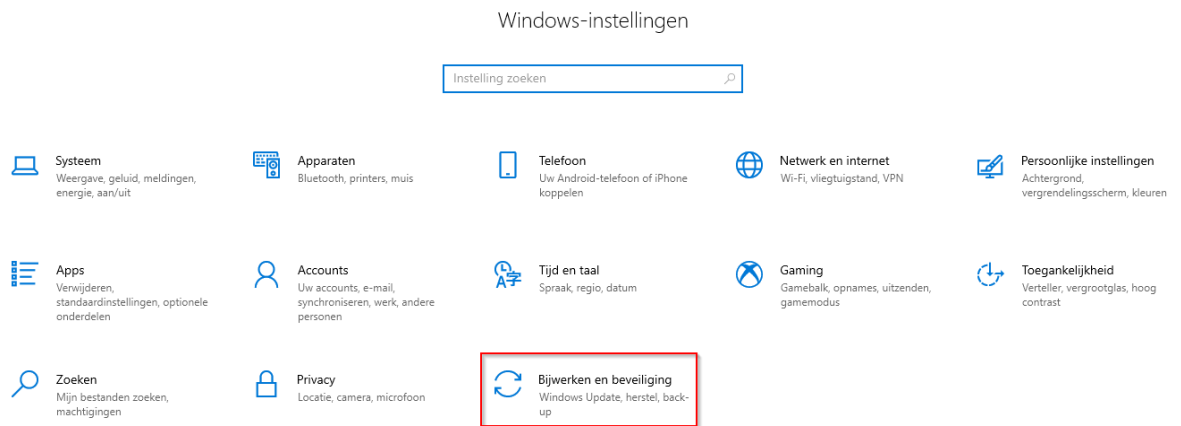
Windows-instellingen

Instelling zoeken

Systeem
Weergave, geluid, meldingen, energie, aan/uit

Apparaten
Bluetooth, printers, muis

Telefoon
Uw Android-telefoon of iPhone koppelen

Netwerk en internet
Wi-Fi, vliegtuigstand, VPN

Persoonlijke instellingen
Achtergrond, vergrendelingsscherm, kleuren

Apps
Verwijderen, standaardinstellingen, optionele onderdelen

Accounts
Uw accounts, e-mail, synchroniseren, werk, andere personen

Tijd en taal
Spraak, regio, datum

Gaming
Gamebalk, opnames, uitzenden, gamemodus

Toegankelijkheid
Verteller, vergrootglas, hoog contrast

Zoeken
Mijn bestanden zoeken, machtigingen

Privacy
Locatie, camera, microfoon

Bijwerken en beveiliging
Windows Update, herstel, back-up